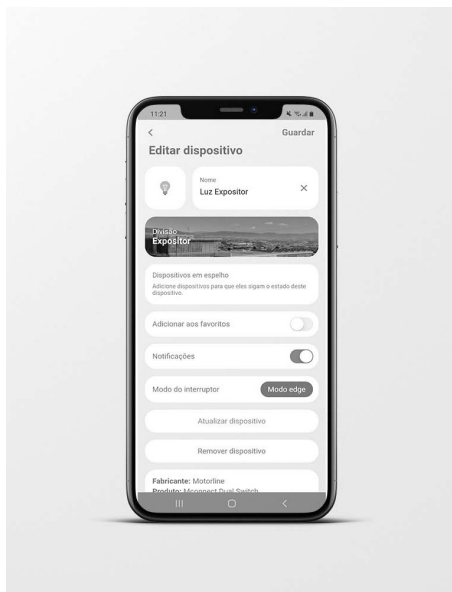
11:21

<
Guardar

Editar dispositivo

Nome
Luz Expositor
×

Divisão
Expositor

Dispositivos em espelho
Adicione dispositivos para que eles sigam o estado deste dispositivo.

Adicionar aos favoritos

Notificações

Modo do interruptor
Modo edge

Atualizar dispositivo

Remover dispositivo

Fabricante: Motorline
Produto: Miconnect Dual Switch